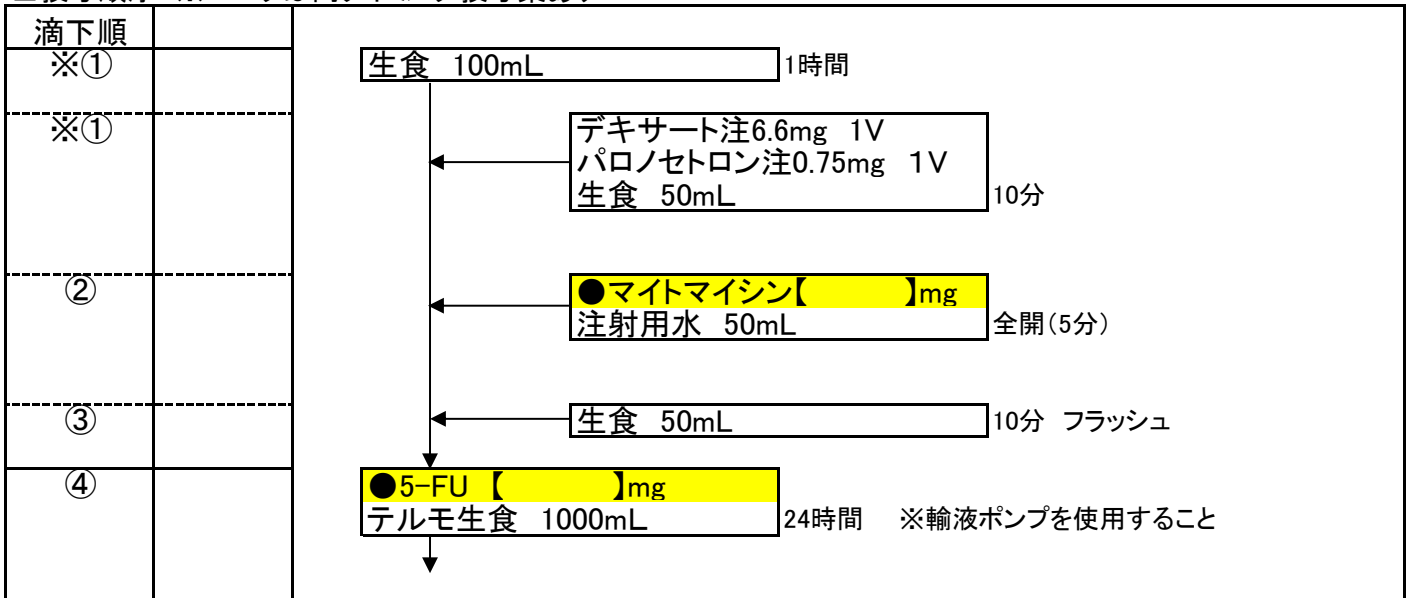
滴下順

※①

生食 100mL 1時間

※①

デキサート注6.6mg 1V
パロノセトロン注0.75mg 1V
生食 50mL 10分

②

●マイトマイシン【 】mg
注射用水 50mL 全開(5分)

③

生食 50mL 10分 フラッシュ

④

●5-FU 【 】mg
テルモ生食 1000mL 24時間 ※輸液ポンプを使用すること